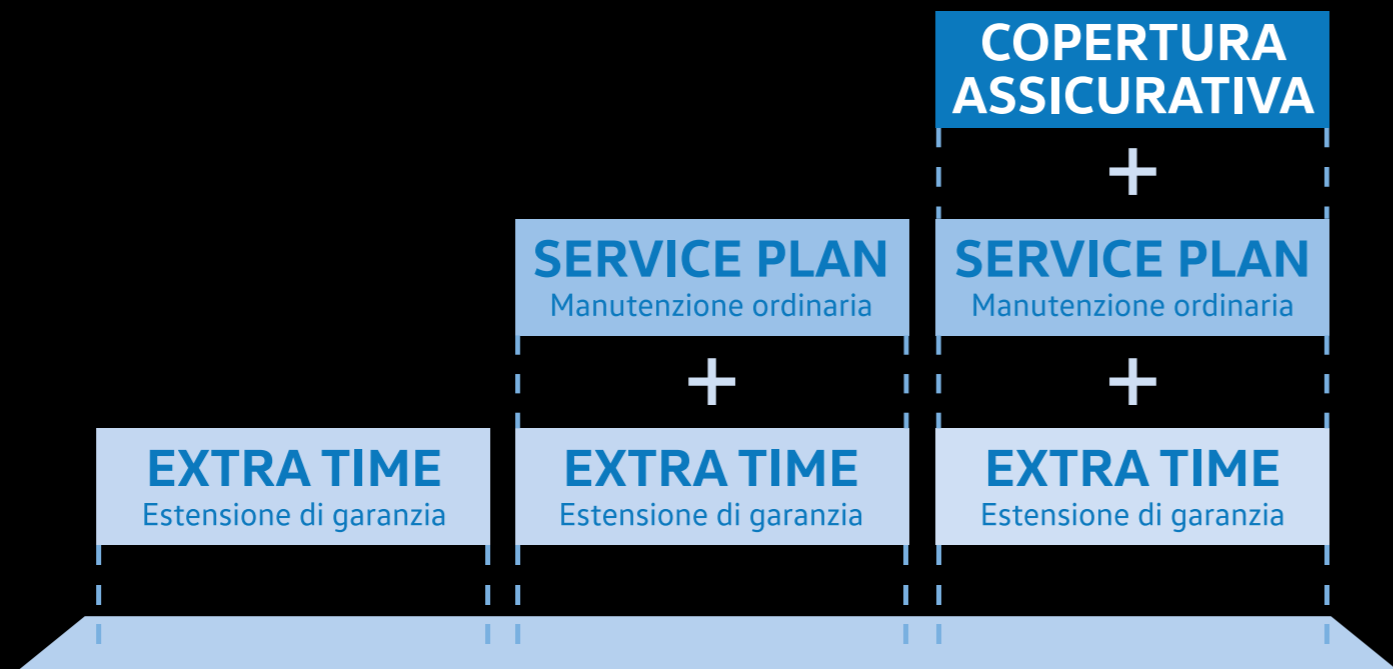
EXTRA TIME
Estensione di garanzia

SERVICE PLAN
Manutenzione ordinaria

+

EXTRA TIME
Estensione di garanzia

COPERTURA ASSICURATIVA

+

SERVICE PLAN
Manutenzione ordinaria

+

EXTRA TIME
Estensione di garanzia